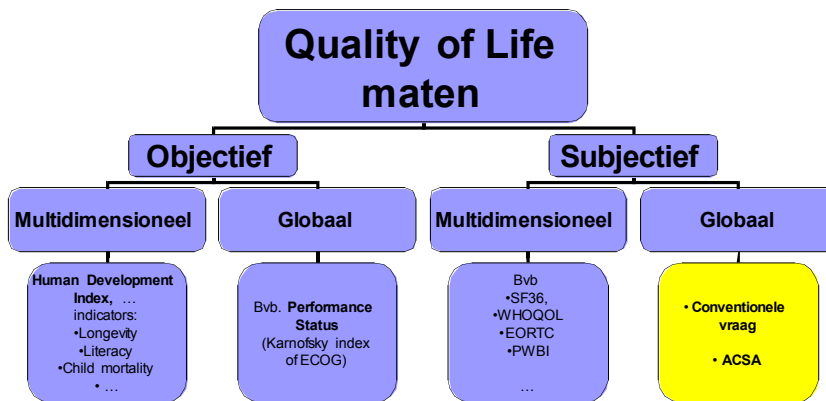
Quality of Life maten

Objectief

Subjectief

Multidimensioneel

Globaal

Multidimensioneel

Globaal

Human Development Index, … indicators:
•Longevity
•Literacy
•Child mortality
• …

Bvb. Performance Status
(Karnofsky index of ECOG)

Bvb
•SF36,
•WHOQOL
•EORTC
•PWBI
…

• Conventionele vraag

• ACSA